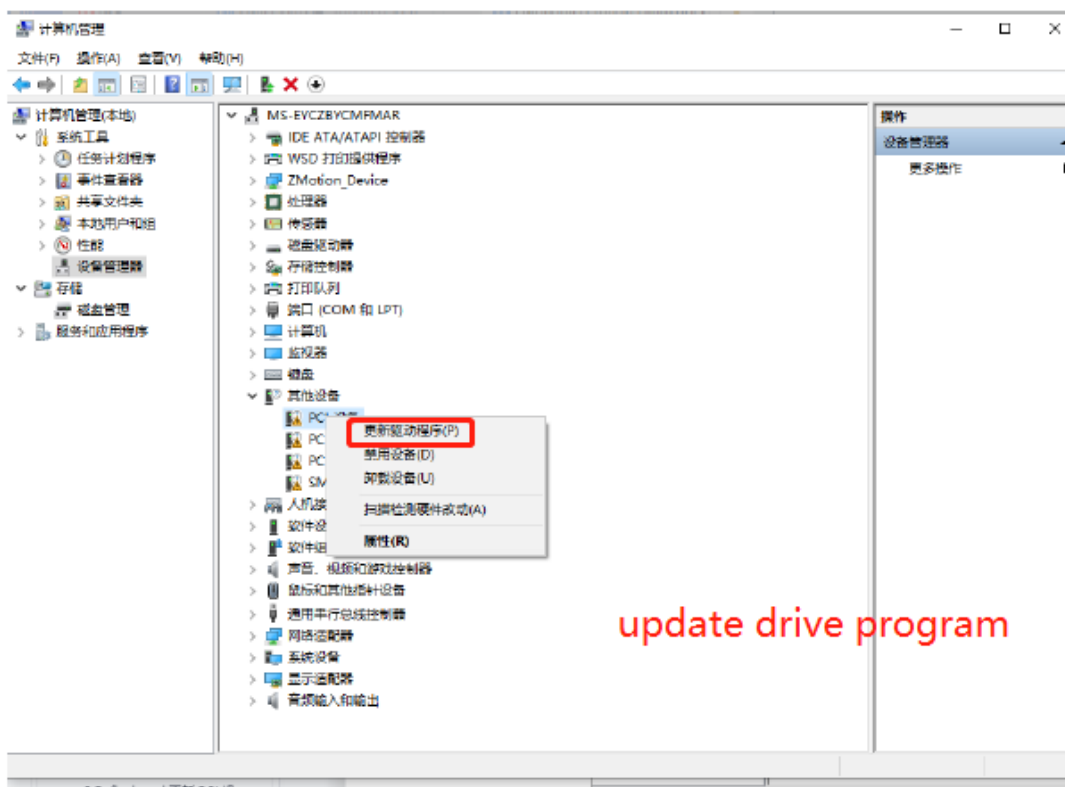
计算机管理

文件(F) 操作(A) 查看(V) 帮助(H)

计算机管理(本地)
系统工具
任务计划程序
事件查看器
共享文件夹
本地用户和组
性能
设备管理器
存储
磁盘管理
服务和应用程序

MS-EYCZBYCMFMAR
IDE ATA/ATAPI 控制器
WSD 打印提供程序
ZMotion_Device
处理器
传感器
磁盘驱动器
存储控制器
打印队列
端口 (COM 和 LPT)
计算机
监视器
键盘
其他设备
PCI 设备
PC
PC
SM
人机接
软件设
软件组
声音、视频和游戏控制器
鼠标和其他指针设备
通用串行总线控制器
网络适配器
系统设备
显示适配器
音频输入和输出

更新驱动程序(P)
禁用设备(D)
卸载设备(U)
扫描检测硬件改动(A)
属性(R)

操作
设备管理器
更多操作

update drive program